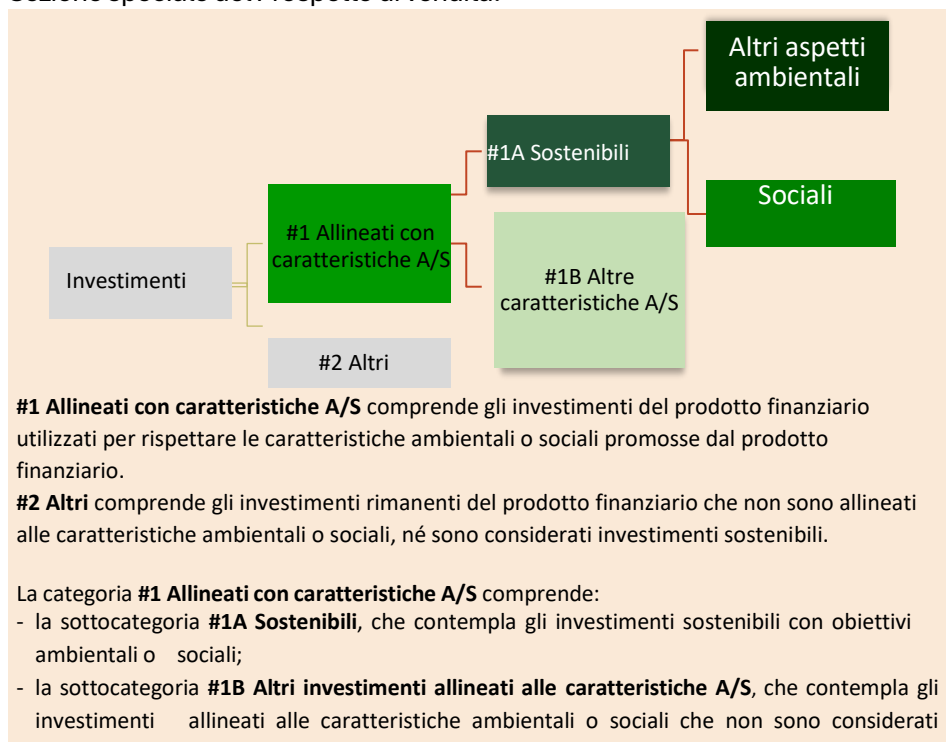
Altri aspetti ambientali

#1A Sostenibili

Sociali

#1 Allineati con caratteristiche A/S

Investimenti

#1B Altre caratteristiche A/S

#2 Altri

**#1 Allineati con caratteristiche A/S** comprende gli investimenti del prodotto finanziario utilizzati per rispettare le caratteristiche ambientali o sociali promosse dal prodotto finanziario.
**#2 Altri** comprende gli investimenti rimanenti del prodotto finanziario che non sono allineati alle caratteristiche ambientali o sociali, né sono considerati investimenti sostenibili.

La categoria **#1 Allineati con caratteristiche A/S** comprende:
- la sottocategoria **#1A Sostenibili**, che contempla gli investimenti sostenibili con obiettivi ambientali o sociali;
- la sottocategoria **#1B Altri investimenti allineati alle caratteristiche A/S**, che contempla gli investimenti allineati alle caratteristiche ambientali o sociali che non sono considerati